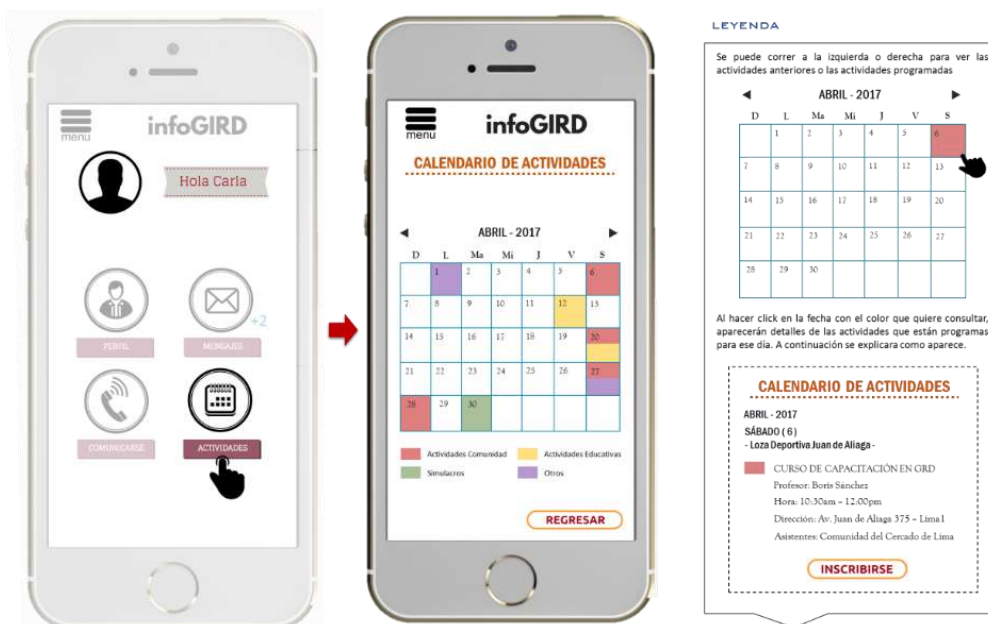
menu

infoGIRD

Hola Carla

+2

PERFIL

MENSAJES

COMUNICARSE

ACTIVIDADES

menu

infoGIRD

CALENDARIO DE ACTIVIDADES

ABRIL - 2017

| D | L | Ma | Mi | J | V | S |
|---|---|---|---|---|---|---|
| | 1 | 2 | 3 | 4 | 5 | 6 |
| 7 | 8 | 9 | 10 | 11 | 12 | 13 |
| 14 | 15 | 16 | 17 | 18 | 19 | 20 |
| 21 | 22 | 23 | 24 | 25 | 26 | 27 |
| 28 | 29 | 30 | | | | |

Actividades Comunidad

Actividades Educativas

Simulacros

Otros

REGRESAR

LEYENDA

Se puede correr a la izquierda o derecha para ver las actividades anteriores o las actividades programadas

ABRIL - 2017

| D | L | Ma | Mi | J | V | S |
|---|---|---|---|---|---|---|
| | 1 | 2 | 3 | 4 | 5 | 6 |
| 7 | 8 | 9 | 10 | 11 | 12 | 13 |
| 14 | 15 | 16 | 17 | 18 | 19 | 20 |
| 21 | 22 | 23 | 24 | 25 | 26 | 27 |
| 28 | 29 | 30 | | | | |

Al hacer click en la fecha con el color que quiere consultar, aparecerán detalles de las actividades que están programas para ese día. A continuación se explicara como aparece.

CALENDARIO DE ACTIVIDADES

ABRIL - 2017

SÁBADO ( 6 )

- Loza Deportiva Juan de Aliaga -

CURSO DE CAPACITACIÓN EN GRD

Profesor: Boris Sánchez

Hora: 10:30am – 12:00pm

Dirección: Av. Juan de Aliaga 375 – Lima1

Asistentes: Comunidad del Cercado de Lima

INSCRIBIRSE